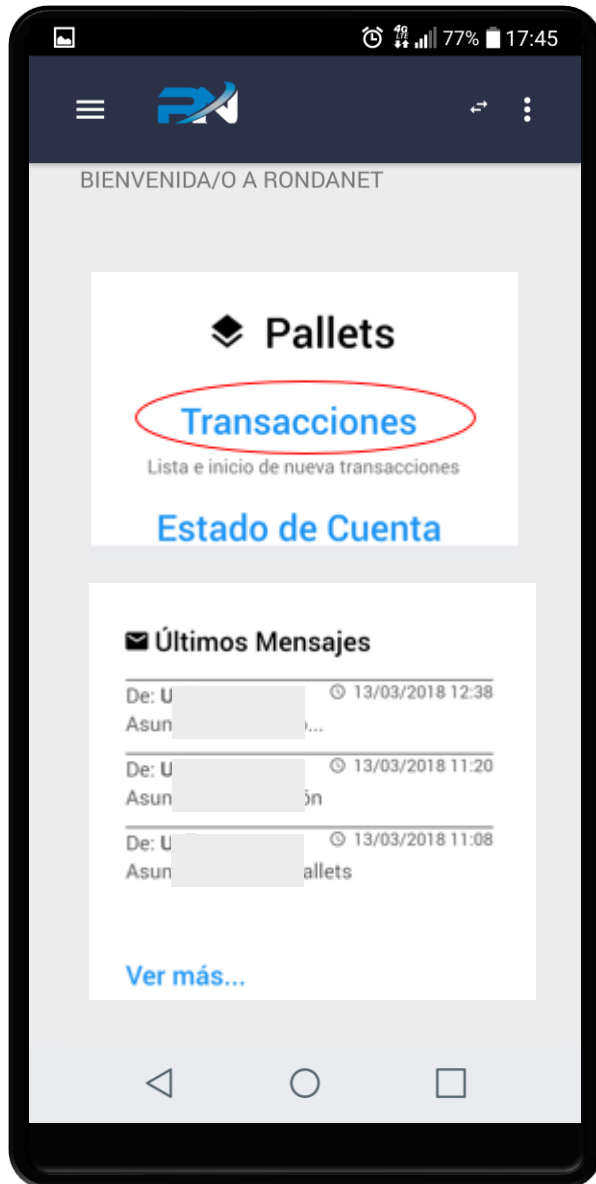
4G LTE 77% 17:45

RN

BIENVENIDA/O A RONDANET

Pallets

Transacciones

Lista e inicio de nueva transacciones

Estado de Cuenta

Últimos Mensajes

De: U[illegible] 13/03/2018 12:38
Asun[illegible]...

De: U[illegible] 13/03/2018 11:20
Asun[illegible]ón

De: U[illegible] 13/03/2018 11:08
Asun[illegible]allets

Ver más...